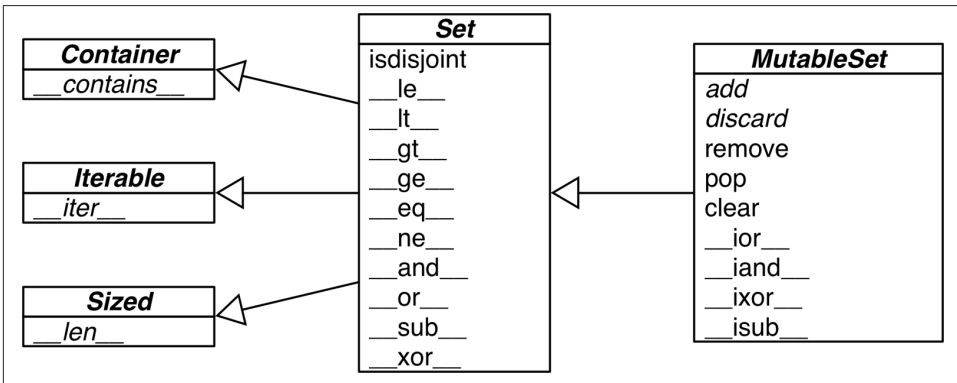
Container
__contains__

Iterable
__iter__

Sized
__len__

Set
isdisjoint
__le__
__lt__
__gt__
__ge__
__eq__
__ne__
__and__
__or__
__sub__
__xor__

MutableSet
add
discard
remove
pop
clear
__ior__
__iand__
__ixor__
__isub__